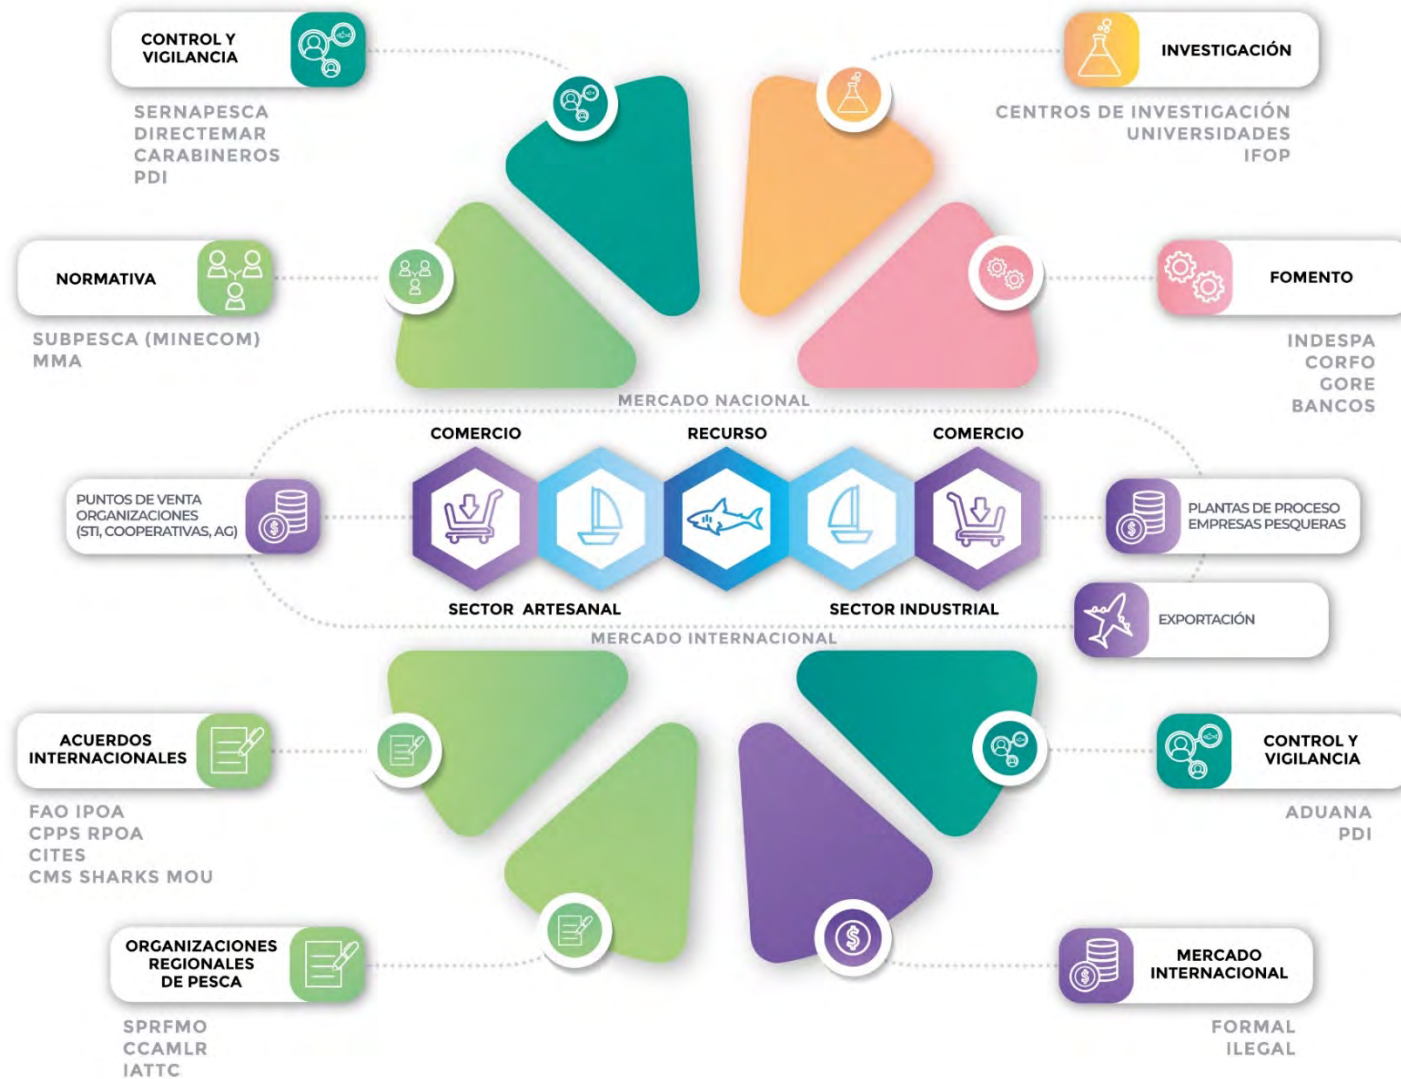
CONTROL Y VIGILANCIA

SERNAPESCA
DIRECTEMAR
CARABINEROS
PDI

INVESTIGACIÓN

CENTROS DE INVESTIGACIÓN
UNIVERSIDADES
IFOP

NORMATIVA

SUBPESCA (MINECOM)
MMA

FOMENTO

INDESPA
CORFO
GORE
BANCOS

MERCADO NACIONAL

COMERCIO

RECURSO

COMERCIO

PUNTOS DE VENTA
ORGANIZACIONES
(STI, COOPERATIVAS, AG)

PLANTAS DE PROCESO
EMPRESAS PESQUERAS

SECTOR ARTESANAL

SECTOR INDUSTRIAL

EXPORTACIÓN

MERCADO INTERNACIONAL

ACUERDOS INTERNACIONALES

FAO IPOA
CPPS RPOA
CITES
CMS SHARKS MOU

CONTROL Y VIGILANCIA

ADUANA
PDI

ORGANIZACIONES REGIONALES DE PESCA

SPRFMO
CCAMLR
IATTC

MERCADO INTERNACIONAL

FORMAL
ILEGAL